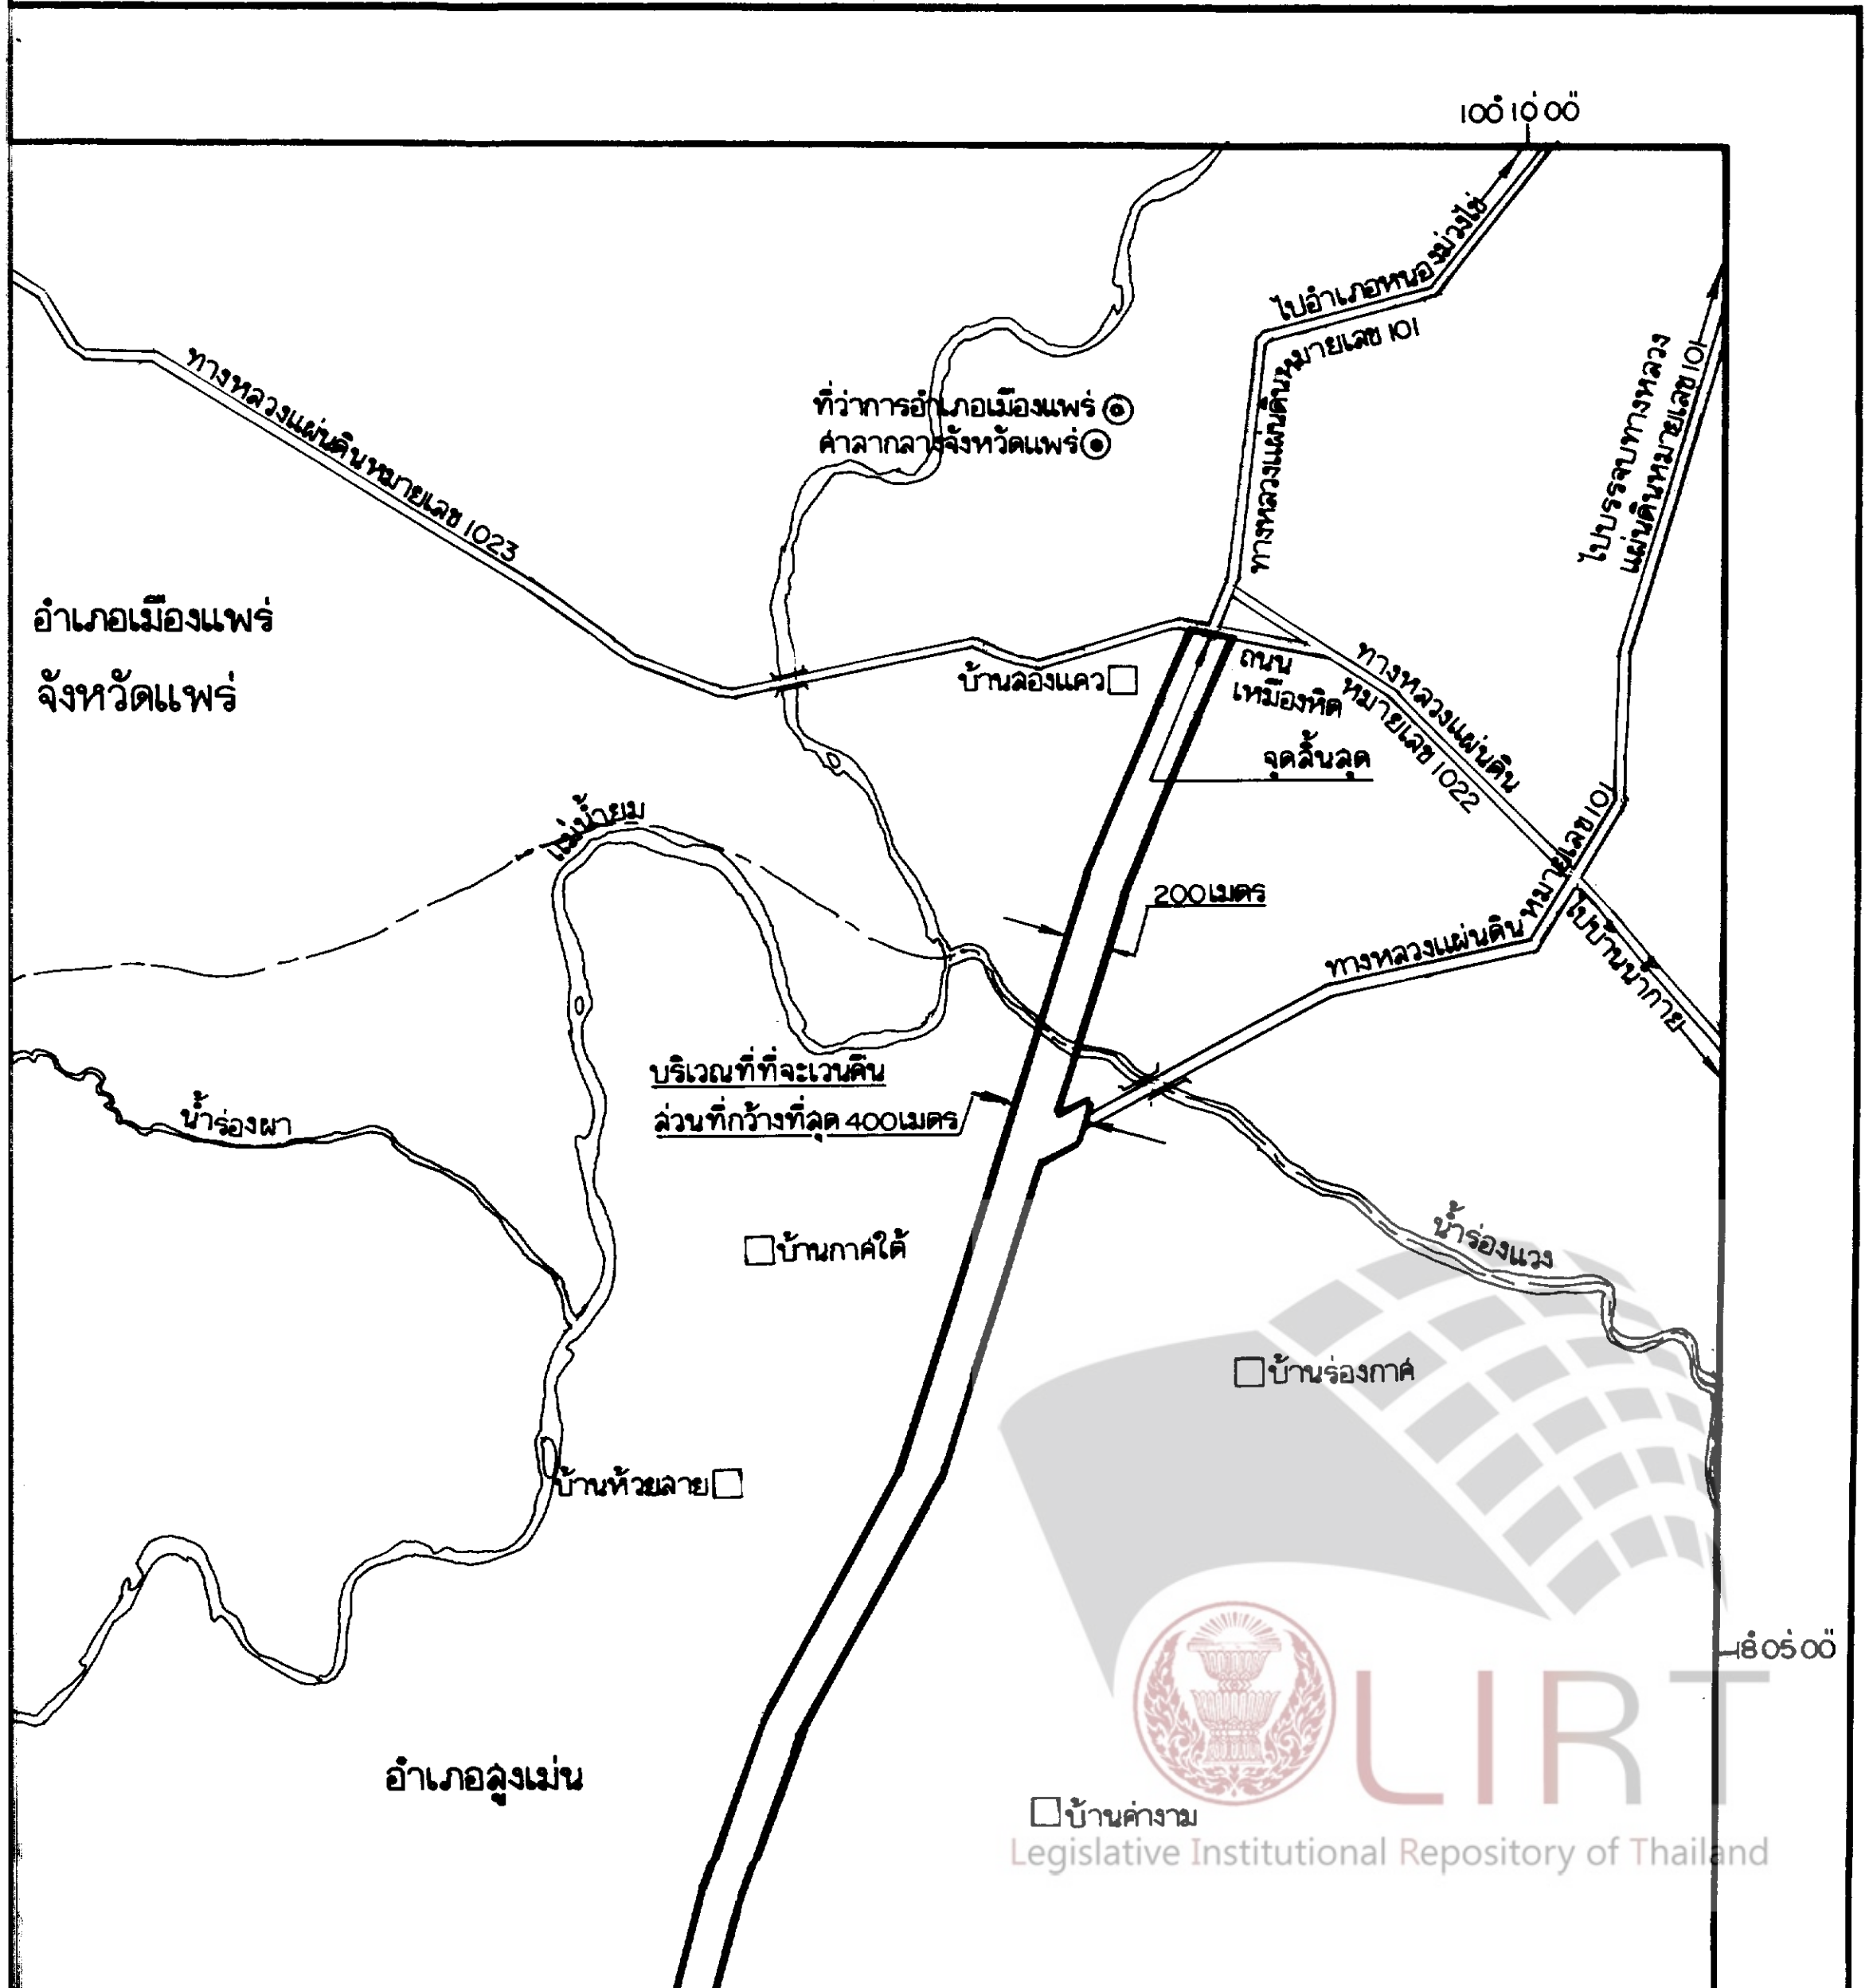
100° 10' 00"

ไปอำเภอหนองม่วงไข่

ทางหลวงแผ่นดินหมายเลข 101

ที่ว่าการอำเภอเมืองแพร่

ศาลากลางจังหวัดแพร่

ทางหลวงแผ่นดินหมายเลข 1023

ไปบรรจบทางหลวงแผ่นดินหมายเลข 101

อำเภอเมืองแพร่

จังหวัดแพร่

บ้านลองแคว

ถนนเหมืองหิต

ทางหลวงแผ่นดินหมายเลข 1022

จุดสิ้นสุด

แม่น้ำยม

200 เมตร

ทางหลวงแผ่นดินหมายเลข 101

ไปบ้านน้ำกาย

บริเวณที่ที่จะเวนคืน

ส่วนที่กว้างที่สุด 400 เมตร

น้ำร่องผา

บ้านกาศใต้

น้ำร่องแวง

บ้านร่องกาศ

บ้านห้วยลาย

18° 05' 00"

อำเภอสูงเม่น

บ้านค่างาม

LIRT

Legislative Institutional Repository of Thailand